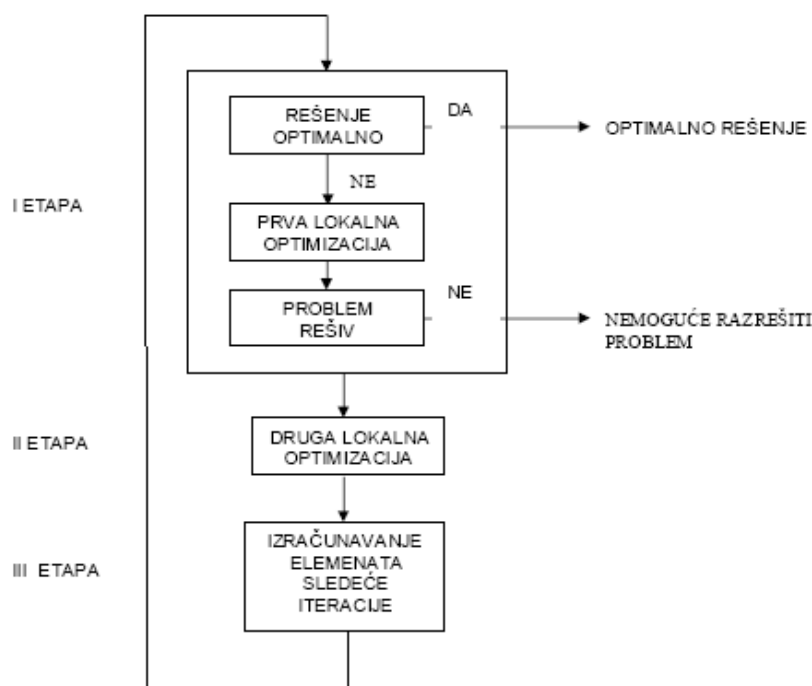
I ETAPA

REŠENJE OPTIMALNO

DA

OPTIMALNO REŠENJE

NE

PRVA LOKALNA OPTIMIZACIJA

PROBLEM REŠIV

NE

NEMOGUĆE RAZREŠITI PROBLEM

II ETAPA

DRUGA LOKALNA OPTIMIZACIJA

III ETAPA

IZRAČUNAVANJE ELEMENATA SLEDEĆE ITERACIJE